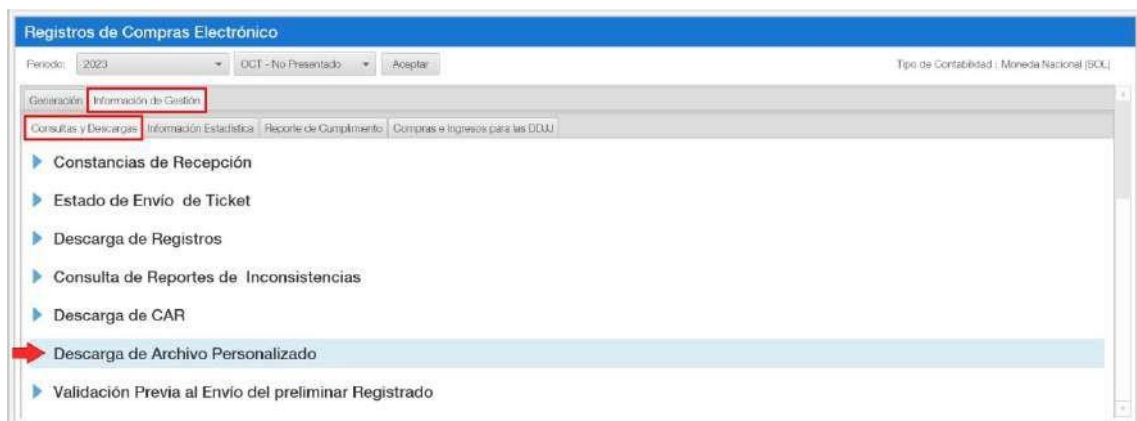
Registros de Compras Electrónico

Periodo: 2023 OCT - No Presentado Aceptar

Tipo de Contabilidad : Moneda Nacional (SOL)

Generación Información de Gestión

Consultas y Descargas Información Estadística Reporte de Cumplimiento Compras e Ingresos para las DDJJ

Constancias de Recepción

Estado de Envío de Ticket

Descarga de Registros

Consulta de Reportes de Inconsistencias

Descarga de CAR

Descarga de Archivo Personalizado

Validación Previa al Envío del preliminar Registrado